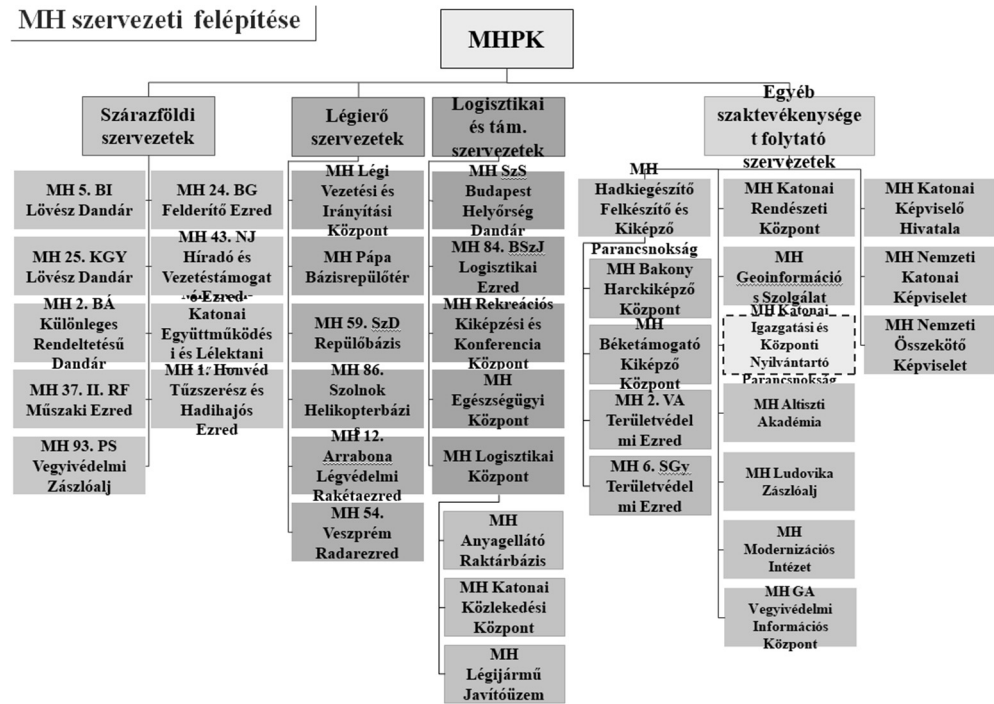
MH szervezeti felépítése

MHPK

Szárazföldi szervezetek

Légierő szervezetek

Logisztikai és tám. szervezetek

Egyéb szaktevékenységet folytató szervezetek

MH 5. BI Lövész Dandár

MH 25. KGY Lövész Dandár

MH 2. BÁ Különleges Rendeltetésű Dandár

MH 37. II. RF Műszaki Ezred

MH 93. PS Vegyivédelmi Zászlóalj

MH 24. BG Felderítő Ezred

MH 43. NJ Híradó és Vezetéstámogató Ezred

Katonai Együttműködési és Lélektani

MH 1. Honvéd Tűzszerész és Hadihajós Ezred

MH Légi Vezetési és Irányítási Központ

MH Pápa Bázisrepülőtér

MH 59. SzD Repülőbázis

MH 86. Szolnok Helikopterbázis

MH 12. Arrabona Légvédelmi Rakétaezred

MH 54. Veszprém Radarezred

MH SzS Budapest Helyőrség Dandár

MH 84. BSzJ Logisztikai Ezred

MH Rekreációs Kiképzési és Konferencia Központ

MH Egészségügyi Központ

MH Logisztikai Központ

MH Anyagellátó Raktárbázis

MH Katonai Közlekedési Központ

MH Légijármű Javítóüzem

MH Hadkiegészítő Felkészítő és Kiképző Parancsnokság

MH Bakony Harckiképző Központ

MH Béketámogató Kiképző Központ

MH 2. VA Területvédelmi Ezred

MH 6. SGy Területvédelmi Ezred

MH Katonai Rendészeti Központ

MH Geoinformációs Szolgálat

MH Katonai Igazgatási és Központi Nyilvántartó Parancsnokság

MH Altiszti Akadémia

MH Ludovika Zászlóalj

MH Modernizációs Intézet

MH GA Vegyivédelmi Információs Központ

MH Katonai Képviselő Hivatala

MH Nemzeti Katonai Képviselet

MH Nemzeti Összekötő Képviselet